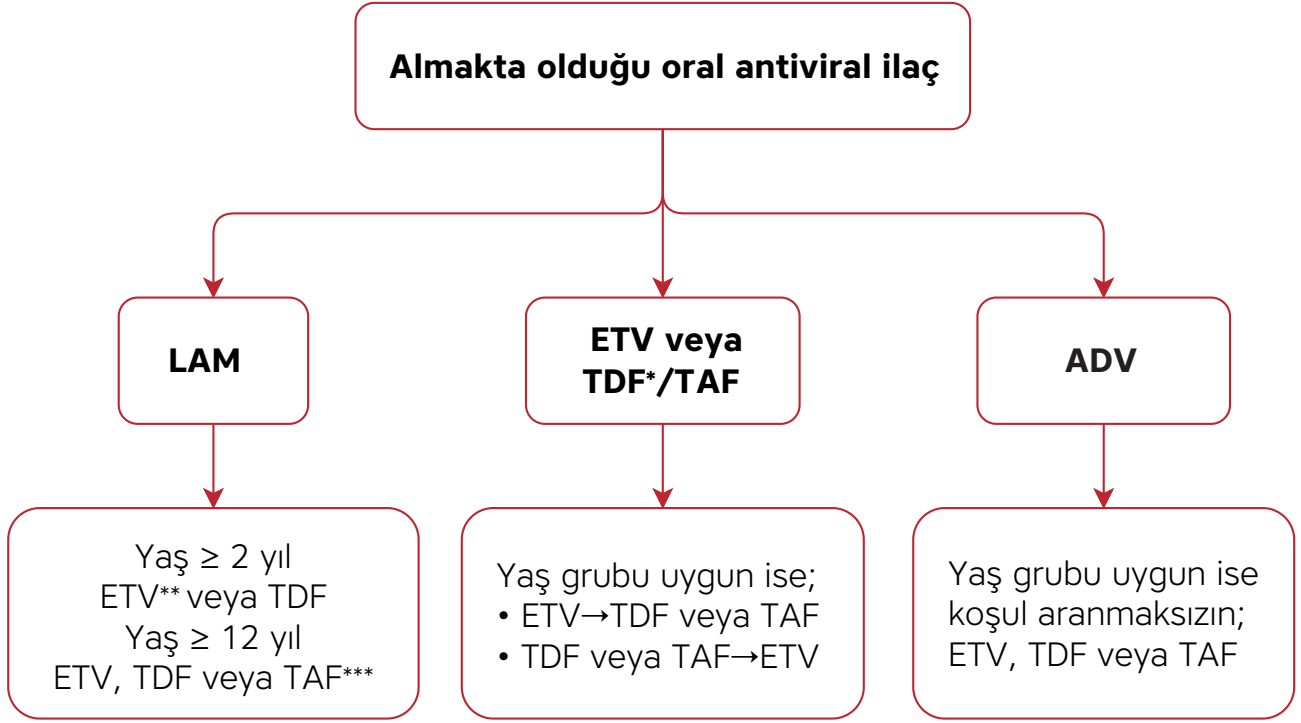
Almakta olduğu oral antiviral ilaç

LAM

ETV veya TDF*/TAF

ADV

Yaş ≥ 2 yıl
ETV** veya TDF
Yaş ≥ 12 yıl
ETV, TDF veya TAF***

Yaş grubu uygun ise;
• ETV→TDF veya TAF
• TDF veya TAF→ETV

Yaş grubu uygun ise koşul aranmaksızın; ETV, TDF veya TAF